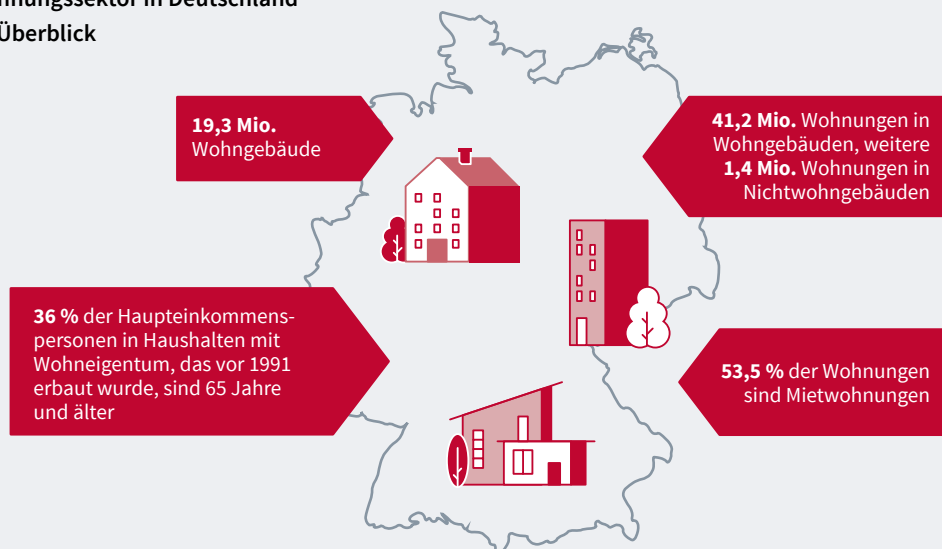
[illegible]nungssektor in Deutschland
Überblick

**19,3 Mio.** Wohngebäude

**41,2 Mio.** Wohnungen in Wohngebäuden, weitere **1,4 Mio.** Wohnungen in Nichtwohngebäuden

**36 %** der Haupteinkommenspersonen in Haushalten mit Wohneigentum, das vor 1991 erbaut wurde, sind 65 Jahre und älter

**53,5 %** der Wohnungen sind Mietwohnungen